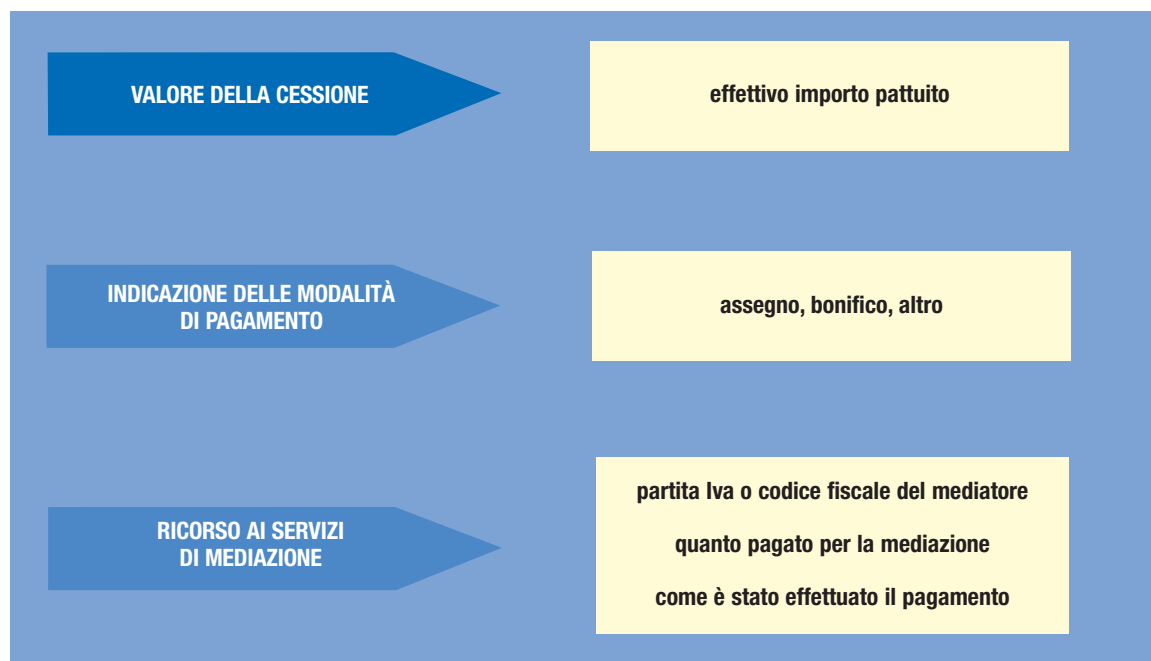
VALORE DELLA CESSIONE

effettivo importo pattuito

INDICAZIONE DELLE MODALITÀ DI PAGAMENTO

assegno, bonifico, altro

RICORSO AI SERVIZI DI MEDIAZIONE

partita Iva o codice fiscale del mediatore

quanto pagato per la mediazione

come è stato effettuato il pagamento